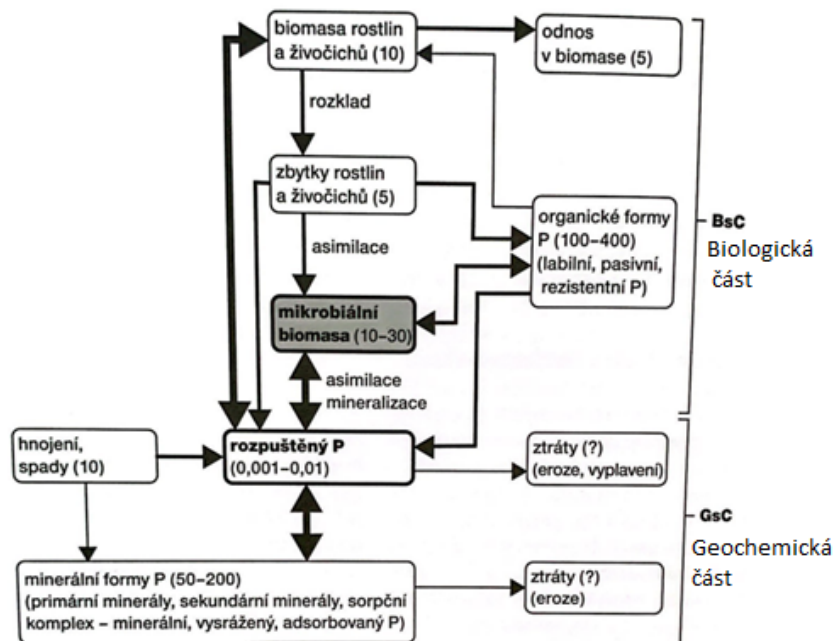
biomasa rostlin a živočichů (10)

odnos v biomase (5)

rozklad

zbytky rostlin a živočichů (5)

organické formy P (100–400) (labilní, pasivní, rezistentní P)

BsC
Biologická část

asimilace

mikrobiální biomasa (10–30)

asimilace
mineralizace

hnojení, spady (10)

rozpuštěný P (0,001–0,01)

ztráty (?) (eroze, vyplavení)

GsC
Geochemická část

minerální formy P (50–200) (primární minerály, sekundární minerály, sorpční komplex – minerální, vysrážený, adsorbovaný P)

ztráty (?) (eroze)